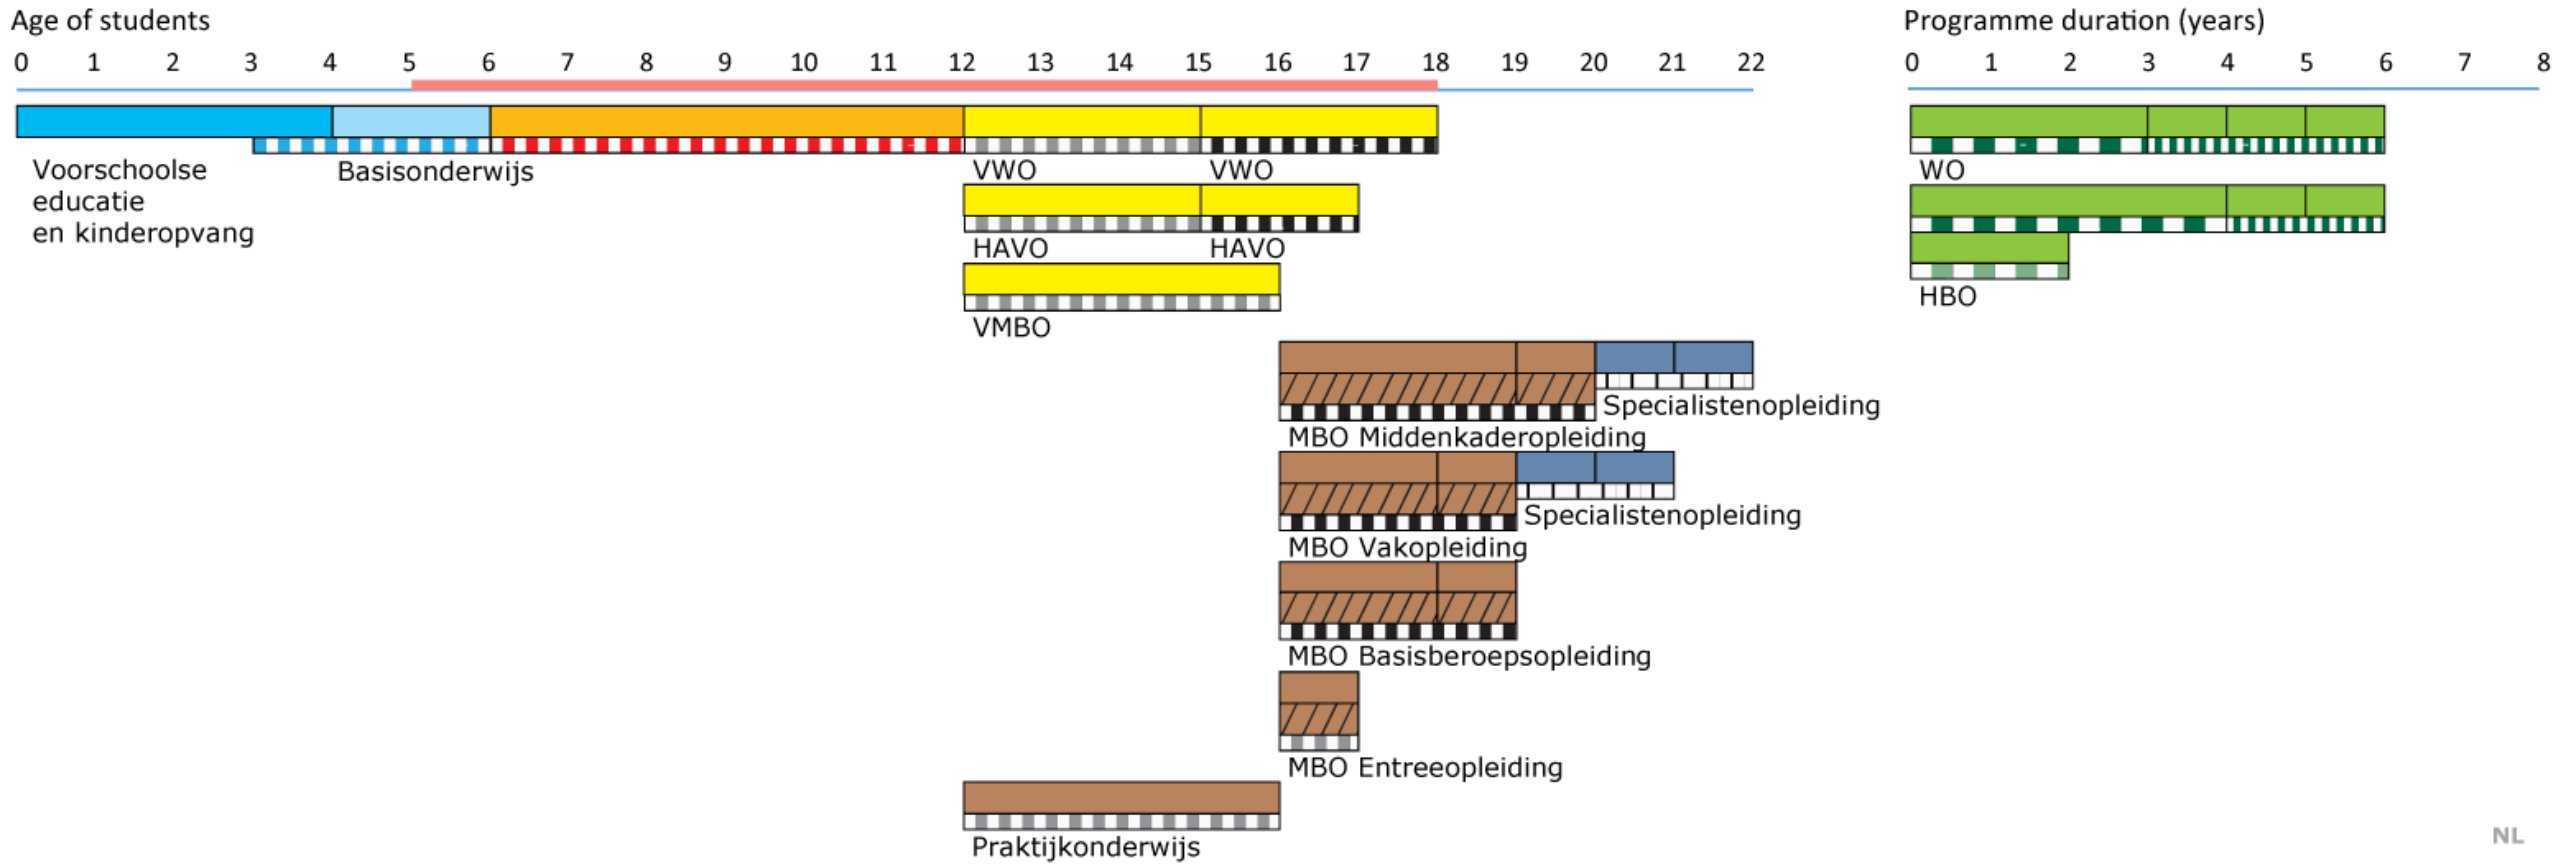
Age of students

0 1 2 3 4 5 6 7 8 9 10 11 12 13 14 15 16 17 18 19 20 21 22

Programme duration (years)

0 1 2 3 4 5 6 7 8

Voorschoolse educatie en kinderopvang

Basisonderwijs

VWO

VWO

HAVO

HAVO

VMBO

WO

HBO

Specialistenopleiding

MBO Middenkaderopleiding

Specialistenopleiding

MBO Vakopleiding

MBO Basisberoepsopleiding

MBO Entreeopleiding

Praktijkonderwijs

NL